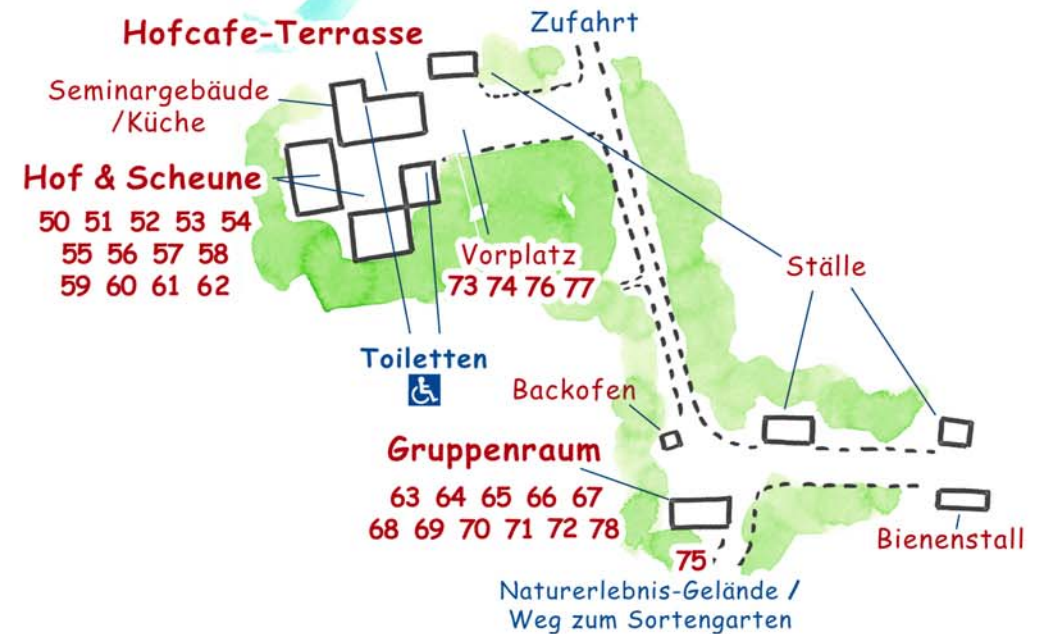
Zufahrt

Hofcafe-Terrasse

Seminargebäude /Küche

Hof & Scheune
50 51 52 53 54
55 56 57 58
59 60 61 62

Vorplatz
73 74 76 77

Ställe

Toiletten

Backofen

Gruppenraum
63 64 65 66 67
68 69 70 71 72 78

75

Bienenstall

Naturerlebnis-Gelände /
Weg zum Sortengarten